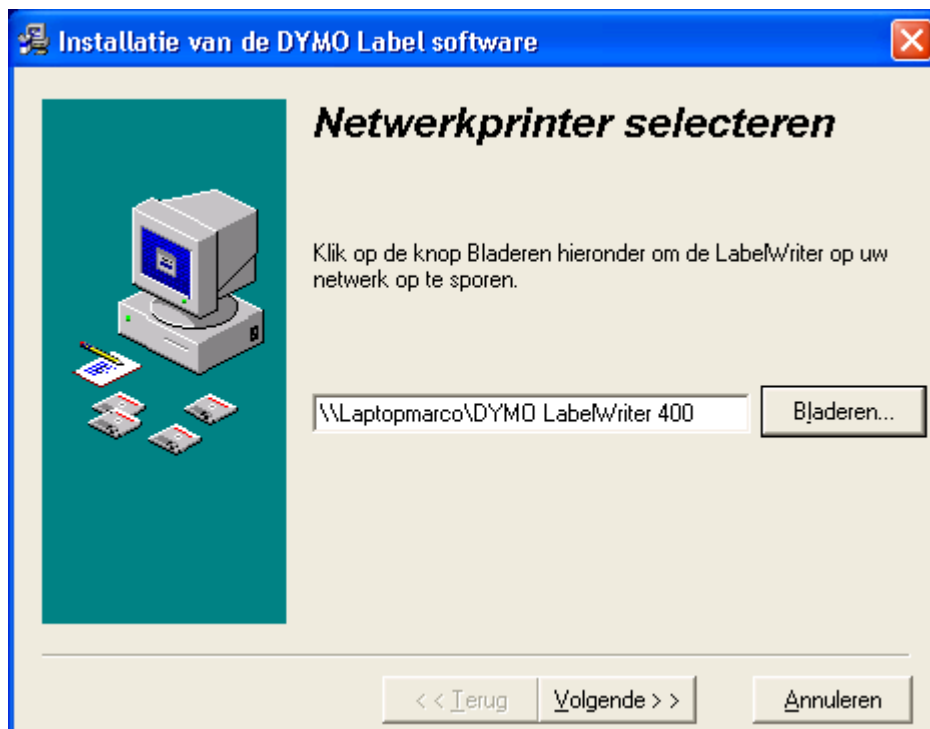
Installatie van de DYMO Label software

Netwerkprinter selecteren

Klik op de knop Bladeren hieronder om de LabelWriter op uw netwerk op te sporen.

\\Laptopmarco\DYMO LabelWriter 400

Bladeren...

< < Terug

Volgende > >

Annuleren